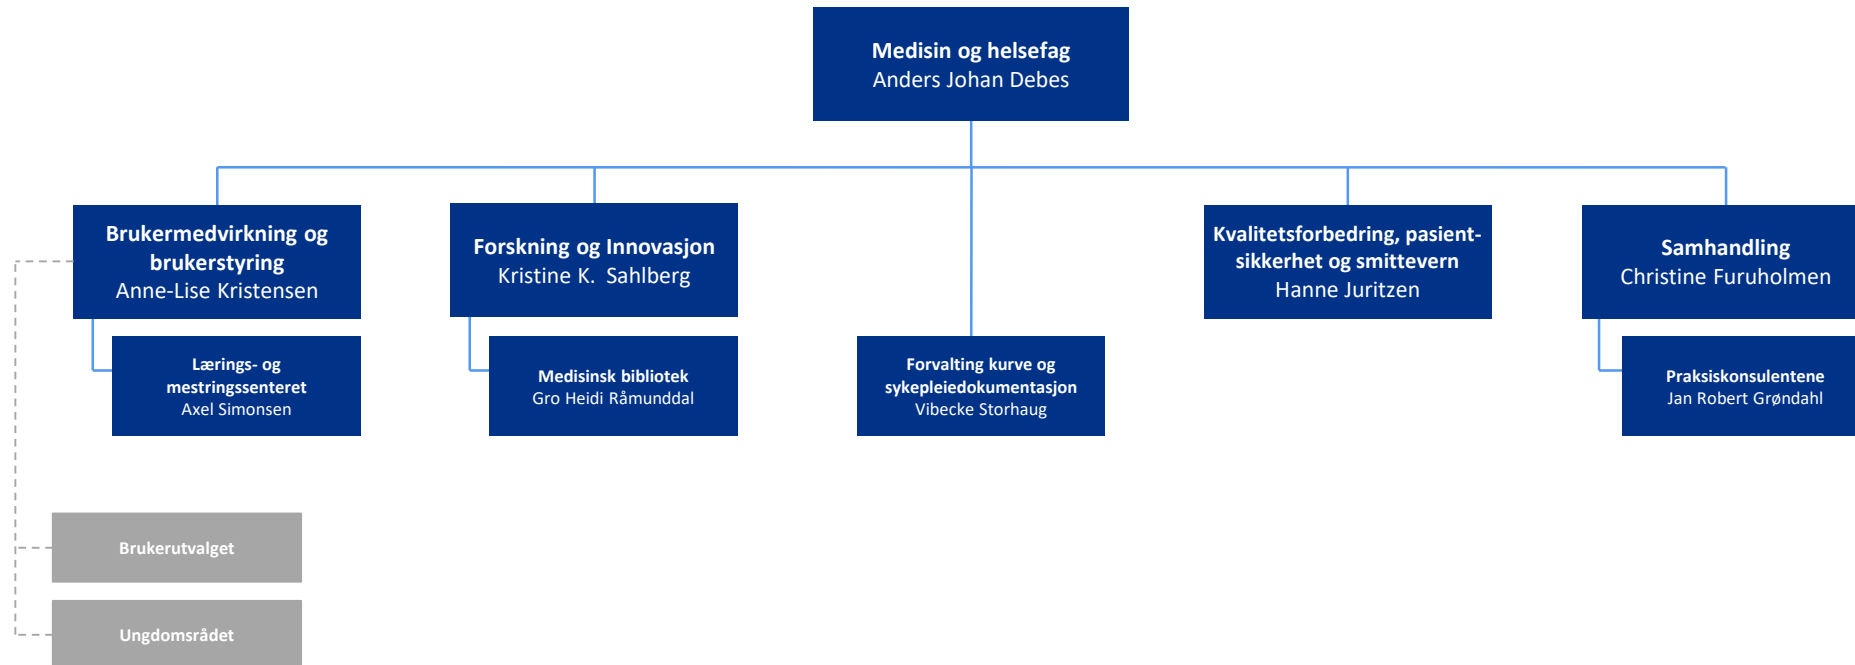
Medisin og helsefag
Anders Johan Debes

Brukermedvirkning og brukerstyring
Anne-Lise Kristensen

Lærings- og mestringssenteret
Axel Simonsen

Forskning og Innovasjon
Kristine K. Sahlberg

Medisinsk bibliotek
Gro Heidi Råmunddal

Forvalting kurve og sykepleiedokumentasjon
Vibecke Storhaug

Kvalitetsforbedring, pasient-sikkerhet og smittevern
Hanne Juritzen

Samhandling
Christine Furuholmen

Praksiskonsulentene
Jan Robert Grøndahl

Brukerutvalget

Ungdomsrådet